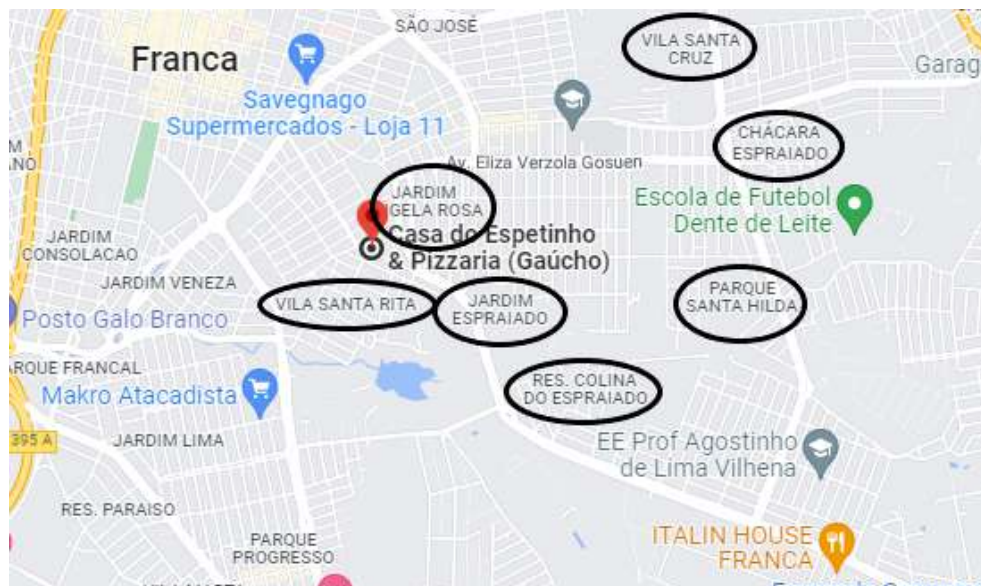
SÃO JOSÉ

VILA SANTA CRUZ

Franca

Garag

Savegnago Supermercados - Loja 11

CHÁCARA ESPRAIADO

Av. Eliza Verzola Gosuen

Escola de Futebol Dente de Leite

JARDIM GELA ROSA

Casa do Espetinho & Pizzaria (Gaúcho)

JARDIM CONSOLACAO

JARDIM VENEZA

VILA SANTA RITA

JARDIM ESPRAIADO

PARQUE SANTA HILDA

Posto Galo Branco

RQUE FRANCAL

Makro Atacadista

RES. COLINA DO ESPRAIADO

395 A

JARDIM LIMA

EE Prof Agostinho de Lima Vilhena

RES. PARAISO

PARQUE PROGRESSO

ITALIN HOUSE FRANCA